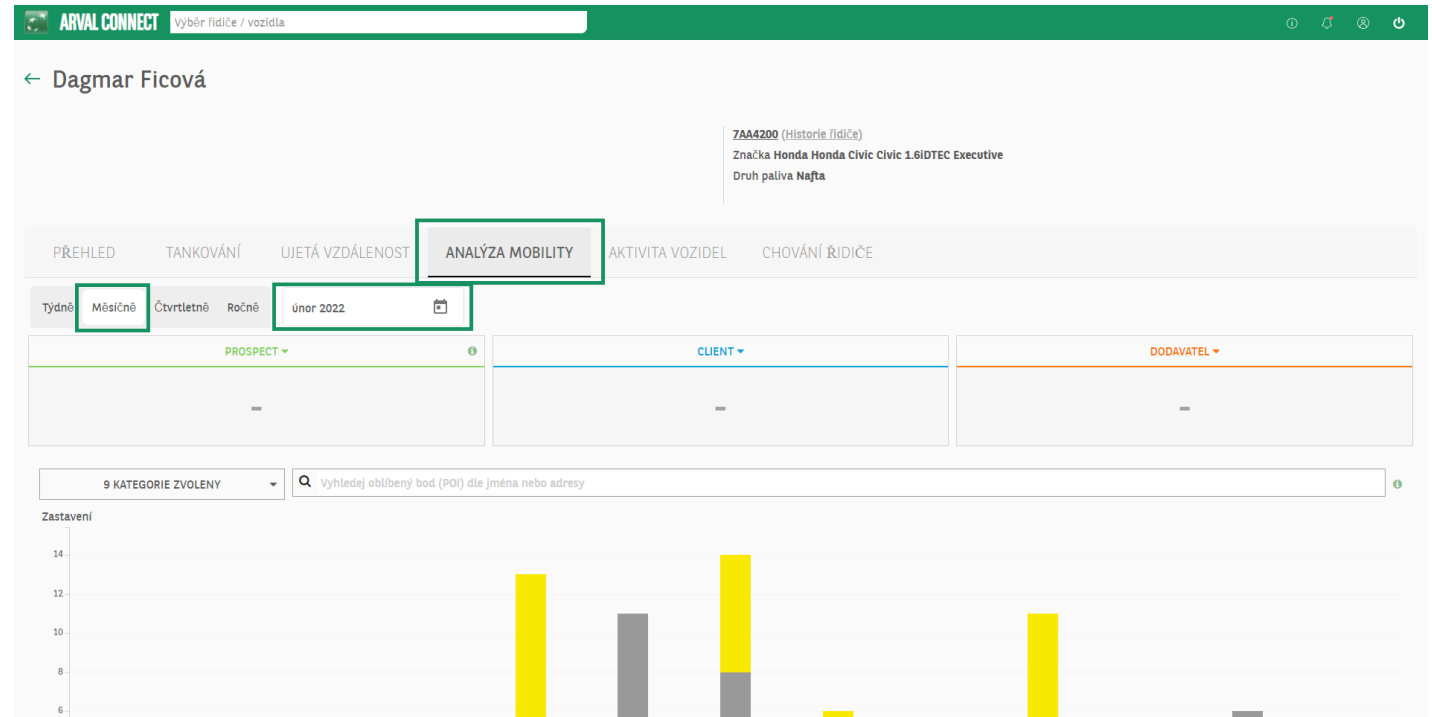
ARVAL CONNECT Výběr řidiče / vozidla

← Dagmar Ficová

7AA4200 (Historie řidiče)
Značka Honda Honda Civic Civic 1.6iDTEC Executive
Druh paliva Nafta

PŘEHLED TANKOVÁNÍ UJETÁ VZDÁLENOST ANALÝZA MOBILITY AKTIVITA VOZIDEL CHOVÁNÍ ŘIDIČE

Týdně Měsíčně Čtvrtletně Ročně únor 2022

| PROSPECT | CLIENT | DODAVATEL |
|---|---|---|
| - | - | - |

9 KATEGORIE ZVOLENY Vyhledej oblíbený bod (POI) dle jména nebo adresy

Zastavení
14
12
10
8
6